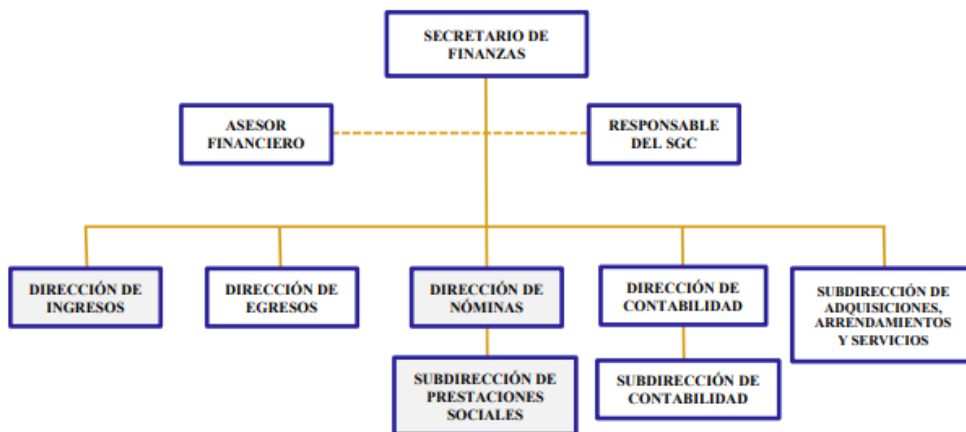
SECRETARIO DE FINANZAS

ASESOR FINANCIERO

RESPONSABLE DEL SGC

DIRECCIÓN DE INGRESOS

DIRECCIÓN DE EGRESOS

DIRECCIÓN DE NÓMINAS

SUBDIRECCIÓN DE PRESTACIONES SOCIALES

DIRECCIÓN DE CONTABILIDAD

SUBDIRECCIÓN DE CONTABILIDAD

SUBDIRECCIÓN DE ADQUISICIONES, ARRENDAMIENTOS Y SERVICIOS